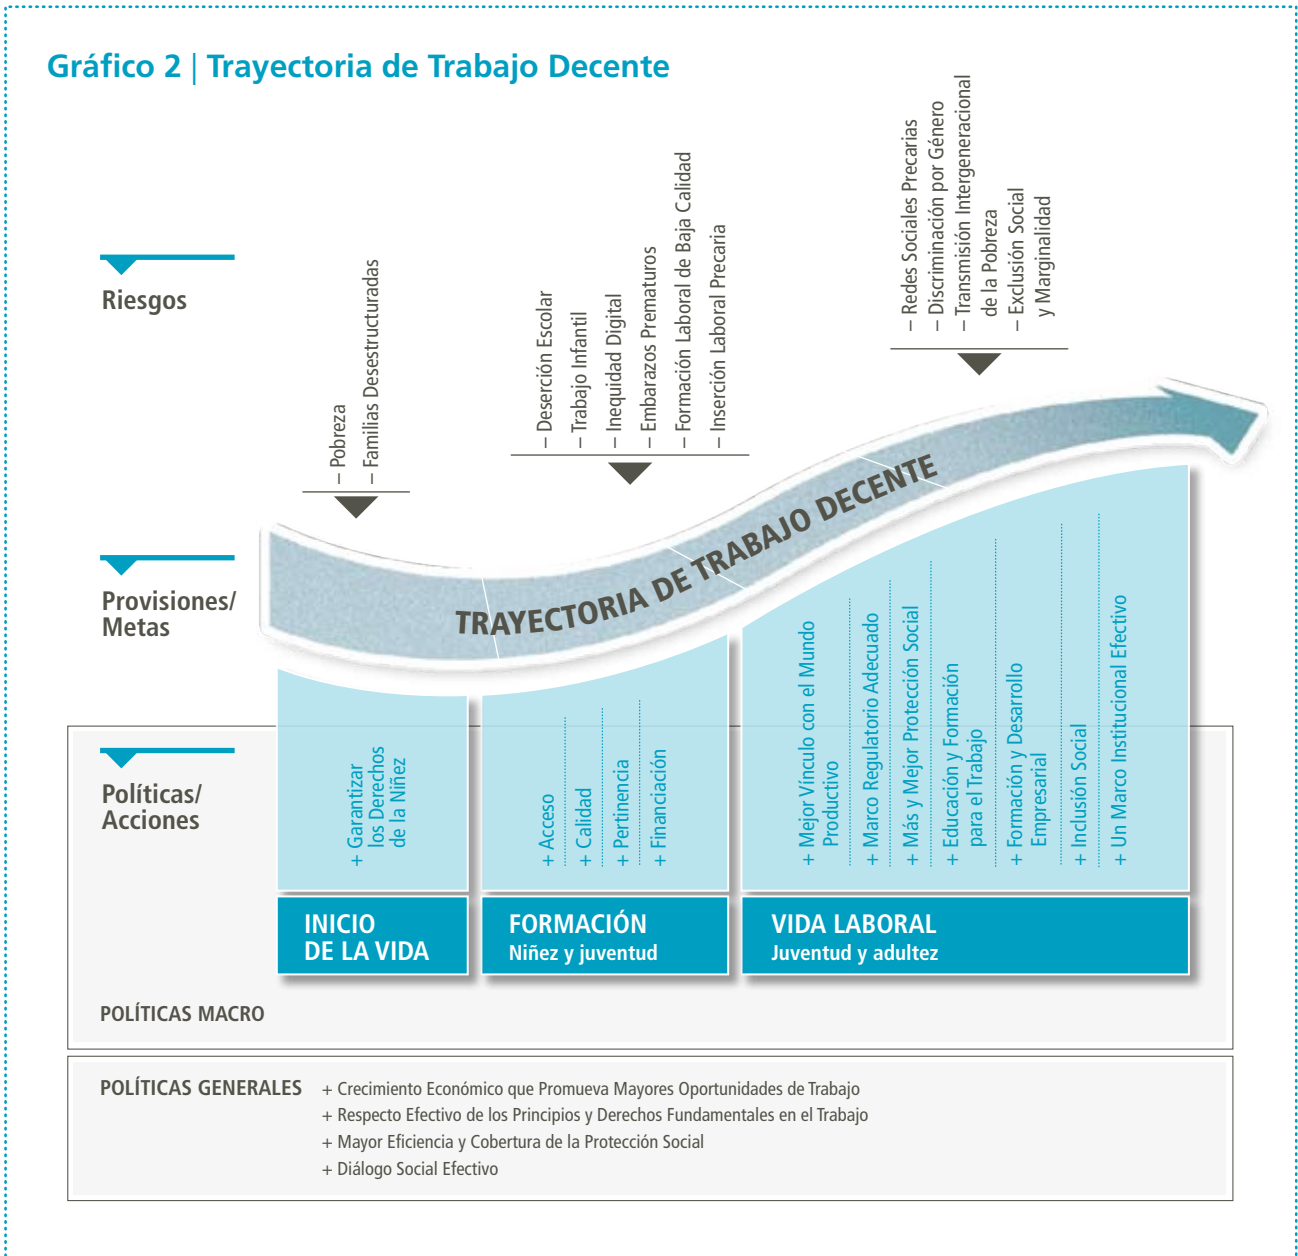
Gráfico 2 | Trayectoria de Trabajo Decente

Riesgos

Provisiones/ Metas

Políticas/ Acciones

– Pobreza
– Familias Desestructuradas

– Deserción Escolar
– Trabajo Infantil
– Inequidad Digital
– Embarazos Prematuros
– Formación Laboral de Baja Calidad
– Inserción Laboral Precaria

– Redes Sociales Precarias
– Discriminación por Género
– Transmisión Intergeneracional de la Pobreza
– Exclusión Social y Marginalidad

TRAYECTORIA DE TRABAJO DECENTE

+ Garantizar los Derechos de la Niñez

+ Acceso
+ Calidad
+ Pertinencia
+ Financiación

+ Mejor Vínculo con el Mundo Productivo
+ Marco Regulatorio Adecuado
+ Más y Mejor Protección Social
+ Educación y Formación para el Trabajo
+ Formación y Desarrollo Empresarial
+ Inclusión Social
+ Un Marco Institucional Efectivo

INICIO DE LA VIDA

FORMACIÓN
Niñez y juventud

VIDA LABORAL
Juventud y adultez

POLÍTICAS MACRO

POLÍTICAS GENERALES
+ Crecimiento Económico que Promueva Mayores Oportunidades de Trabajo
+ Respecto Efectivo de los Principios y Derechos Fundamentales en el Trabajo
+ Mayor Eficiencia y Cobertura de la Protección Social
+ Diálogo Social Efectivo